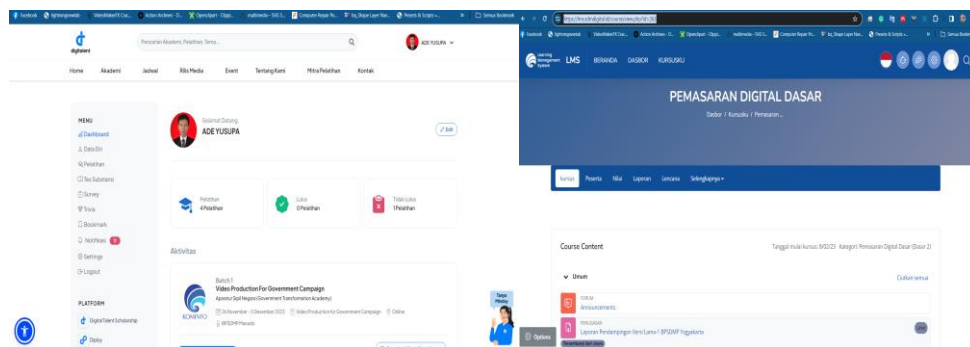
Facebook | lightningmedia | VideoMakerFX Cut... | Action Archives - D... | OpenSport - Olgo... | multimedia - SMK S... | Computer Repair Fo... | Its_Skype Layer Nav... | Presets & Scripts » | Semua Bookmark

digitalent

Pencarian Akademi, Pelatihan, Tema...

ADE YUSUPA

Home | Akademi | Jadwal | Rilis Media | Event | Tentang Kami | Mitra Pelatihan | Kontak

MENU
Dashboard
Data Diri
Pelatihan
Tes Substansi
Survey
Trivia
Bookmark
Notifikasi
Settings
Logout

PLATFORM
Digital Talent Scholarship
Diploy

Selamat Datang,
ADE YUSUPA

Edit

Pelatihan
4 Pelatihan

Lulus
0 Pelatihan

Tidak Lulus
1 Pelatihan

Aktivitas

Batch 1
Video Production For Government Campaign
Aparatur Sipil Negara (Government Transformation Academy)
26 November - 5 Desember 2023 | Video Production for Government Campaign | Online
BPSDMP Manado

KOMINFO

Tanya Mindy

https://lms.digitalent.id/course/view.php?id=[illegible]

Learning Management System LMS | BERANDA | DASBOR | KURSUSKU

PEMASARAN DIGITAL DASAR
Dasbor / Kursusku / Pemasaran...

Kursus | Peserta | Nilai | Laporan | Lencana | Selengkapnya

Course Content
Tanggal mulai kursus: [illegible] Kategori: Pemasaran Digital Dasar (Dasar 2)

Umum
Ciutkan semua

FORUM
Announcements

PENGUMUMAN
Laporan Pendampingan Versi Lama-1 BPSDMP Yogyakarta

Options